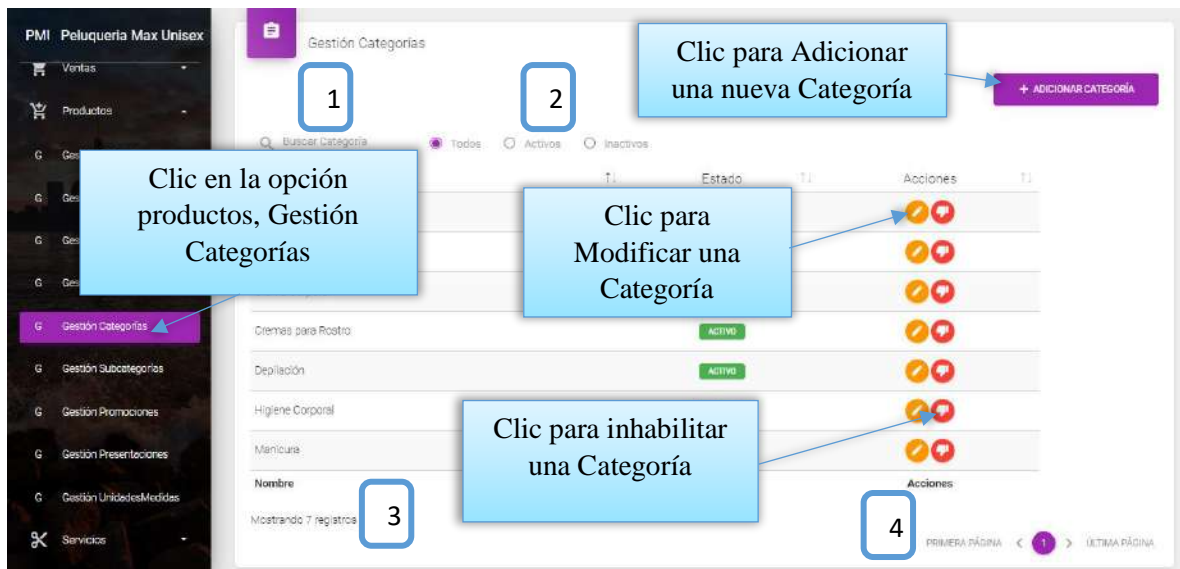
PMI Peluqueria Max Unisex

Ventas

Productos

G Ges

G Ges

G Ges

G Ges

G Gestión Categorías

G Gestión Subcategorias

G Gestión Promociones

G Gestión Presentaciones

G Gestión UnidadesMedidas

Servicios

Gestión Categorías

Clic para Adicionar una nueva Categoría

+ ADICIONAR CATEGORÍA

1

2

Buscar Categoría

Todos Activos Inactivos

Clic en la opción productos, Gestión Categorías

Estado

Acciones

Clic para Modificar una Categoría

Cremas para Rostro ACTIVO

Depilación ACTIVO

Higiene Corporal

Clic para inhabilitar una Categoría

Manicura

Nombre

Acciones

3

Mostrando 7 registros

4

PRIMERA PÁGINA 1 ÚLTIMA PÁGINA